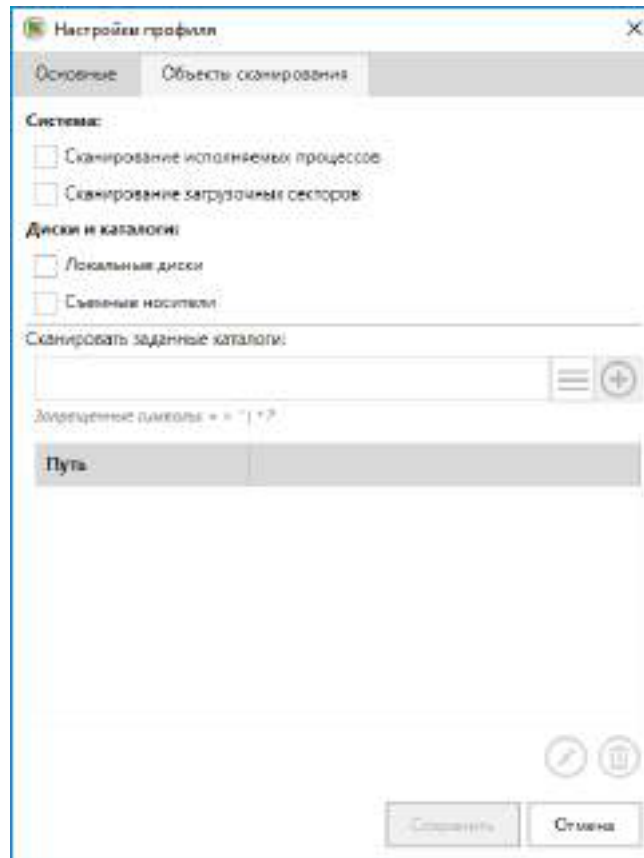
Настройки профиля

Основные

Объекты сканирования

Система:

Сканирование исполняемых процессов

Сканирование загрузочных секторов

Диски и каталоги:

Локальные диски

Съемные носители

Сканировать заданные каталоги:

Запрещенные символы < > " | * ?

| Путь | |
|---|---|

Сохранить

Отмена